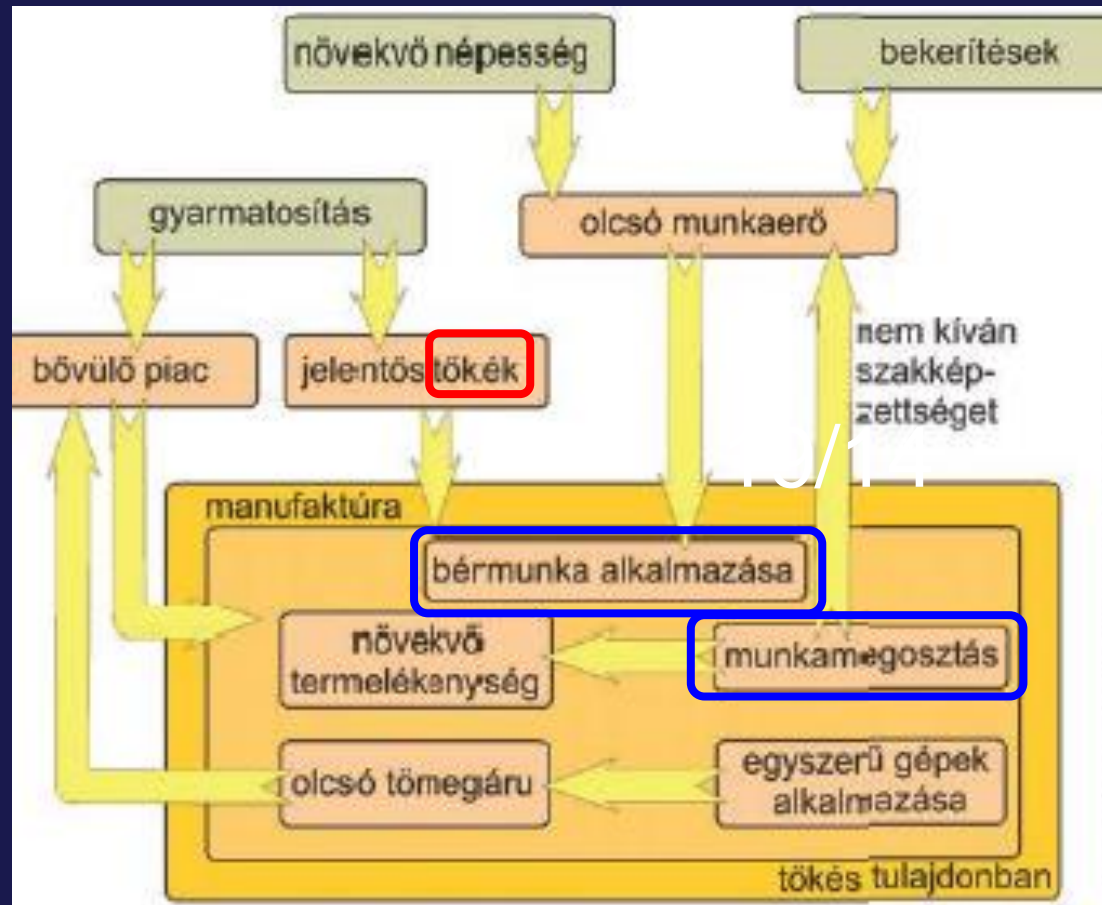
növekvő népesség

bekerítések

gyarmatosítás

olcsó munkaerő

nem kíván szakképzettséget

bővülő piac

jelentős tőkék

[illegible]

manufaktúra

bérmunka alkalmazása

növekvő termelékenység

munkamegosztás

olcsó tömegáru

egyszerű gépek alkalmazása

tőkés tulajdonban